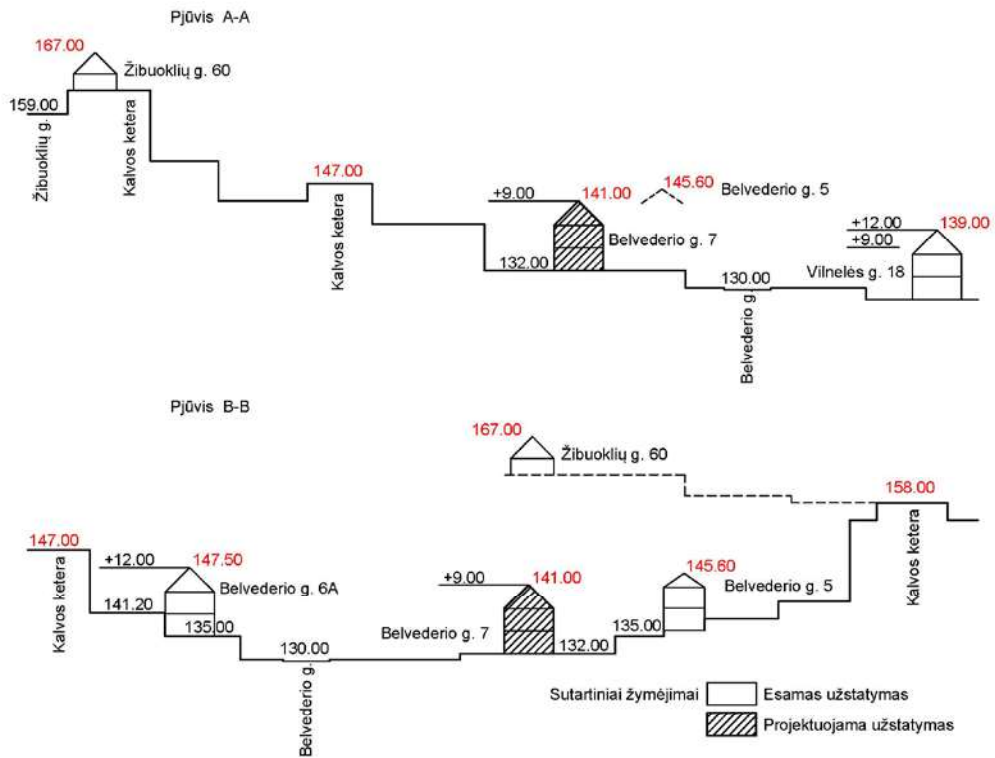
Pjūvis A-A

167.00
Žibuoklių g. 60
159.00
Žibuoklių g.
Kalvos ketera
147.00
Kalvos ketera
+9.00
141.00
145.60
Belvederio g. 5
Belvederio g. 7
132.00
130.00
Belvederio g.
+12.00
+9.00
139.00
Vilnelės g. 18

Pjūvis B-B

167.00
Žibuoklių g. 60
158.00
Kalvos ketera
147.00
Kalvos ketera
+12.00
147.50
Belvederio g. 6A
141.20
135.00
130.00
Belvederio g.
+9.00
141.00
Belvederio g. 7
132.00
135.00
145.60
Belvederio g. 5

Sutartiniai žymėjimai
Esamas užstatymas
Projektuojama užstatymas